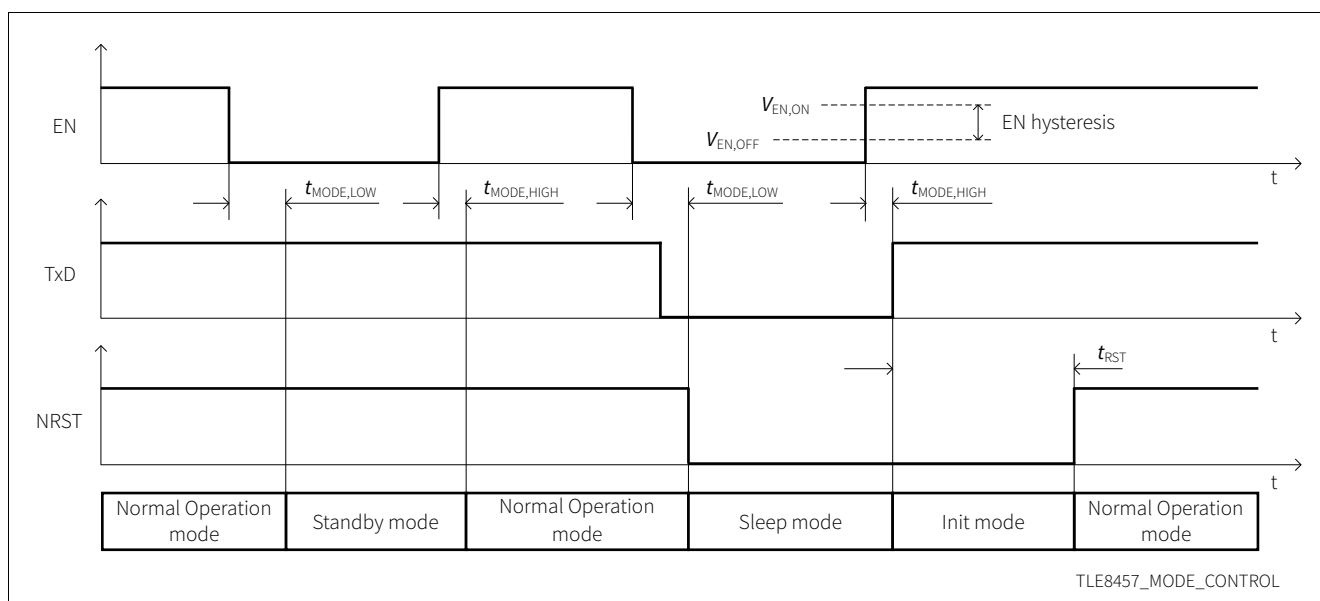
EN

$V_{EN,ON}$

EN hysteresis

$V_{EN,OFF}$

t

$t_{MODE,LOW}$

$t_{MODE,HIGH}$

$t_{MODE,LOW}$

$t_{MODE,HIGH}$

TxD

t

$t_{RST}$

NRST

t

| Normal Operation mode | Standby mode | Normal Operation mode | Sleep mode | Init mode | Normal Operation mode |
|---|---|---|---|---|---|

TLE8457_MODE_CONTROL